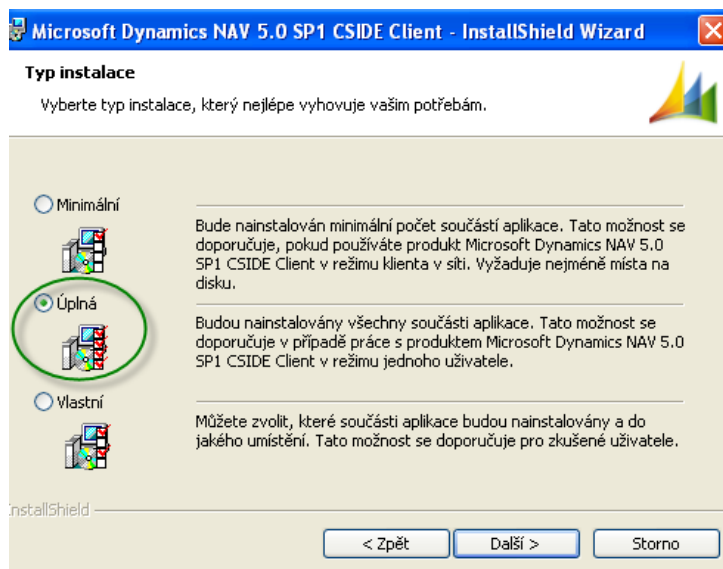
Microsoft Dynamics NAV 5.0 SP1 CSIDE Client - InstallShield Wizard

Typ instalace

Vyberte typ instalace, který nejlépe vyhovuje vašim potřebám.

Minimální

Bude nainstalován minimální počet součástí aplikace. Tato možnost se doporučuje, pokud používáte produkt Microsoft Dynamics NAV 5.0 SP1 CSIDE Client v režimu klienta v síti. Vyžaduje nejméně místa na disku.

Úplná

Budou nainstalovány všechny součásti aplikace. Tato možnost se doporučuje v případě práce s produktem Microsoft Dynamics NAV 5.0 SP1 CSIDE Client v režimu jednoho uživatele.

Vlastní

Můžete zvolit, které součásti aplikace budou nainstalovány a do jakého umístění. Tato možnost se doporučuje pro zkušené uživatele.

nstallShield

< Zpět

Další >

Storno